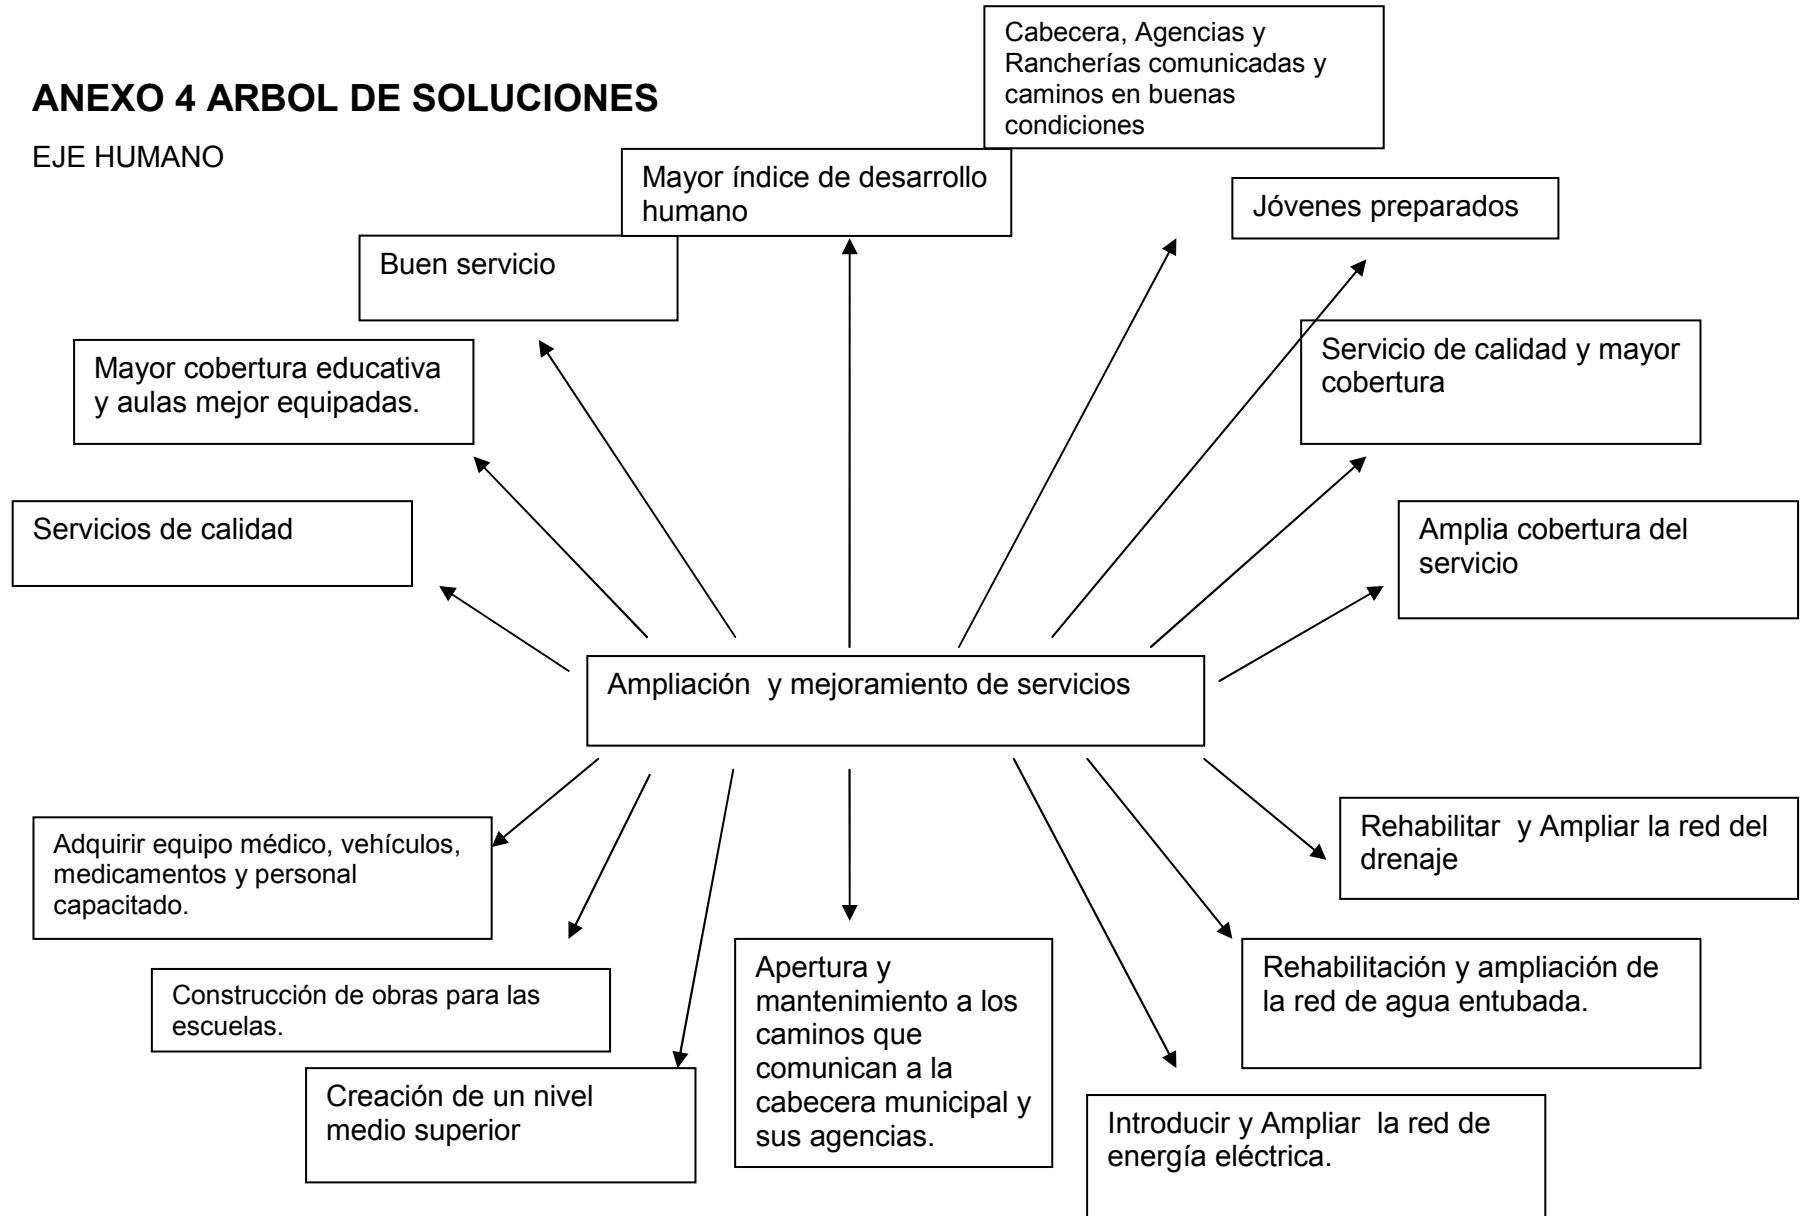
ANEXO 4 ARBOL DE SOLUCIONES

EJE HUMANO

Cabecera, Agencias y Rancherías comunicadas y caminos en buenas condiciones

Mayor índice de desarrollo humano

Jóvenes preparados

Buen servicio

Mayor cobertura educativa y aulas mejor equipadas.

Servicio de calidad y mayor cobertura

Servicios de calidad

Amplia cobertura del servicio

Ampliación y mejoramiento de servicios

Adquirir equipo médico, vehículos, medicamentos y personal capacitado.

Rehabilitar y Ampliar la red del drenaje

Construcción de obras para las escuelas.

Apertura y mantenimiento a los caminos que comunican a la cabecera municipal y sus agencias.

Rehabilitación y ampliación de la red de agua entubada.

Creación de un nivel medio superior

Introducir y Ampliar la red de energía eléctrica.